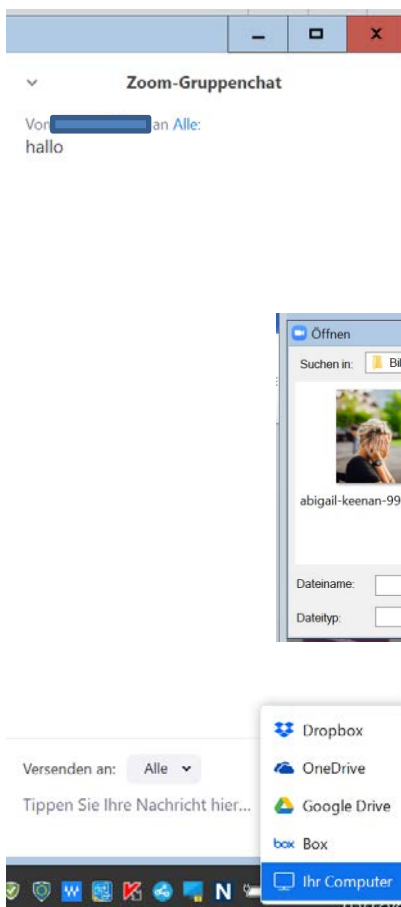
Zoom-Gruppenchat

Von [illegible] an Alle:
hallo

Öffnen

Suchen in: Bi

abigail-keenan-99

Dateiname:

Dateityp:

Versenden an: Alle

Tippen Sie Ihre Nachricht hier...

Dropbox

OneDrive

Google Drive

box Box

Ihr Computer

N